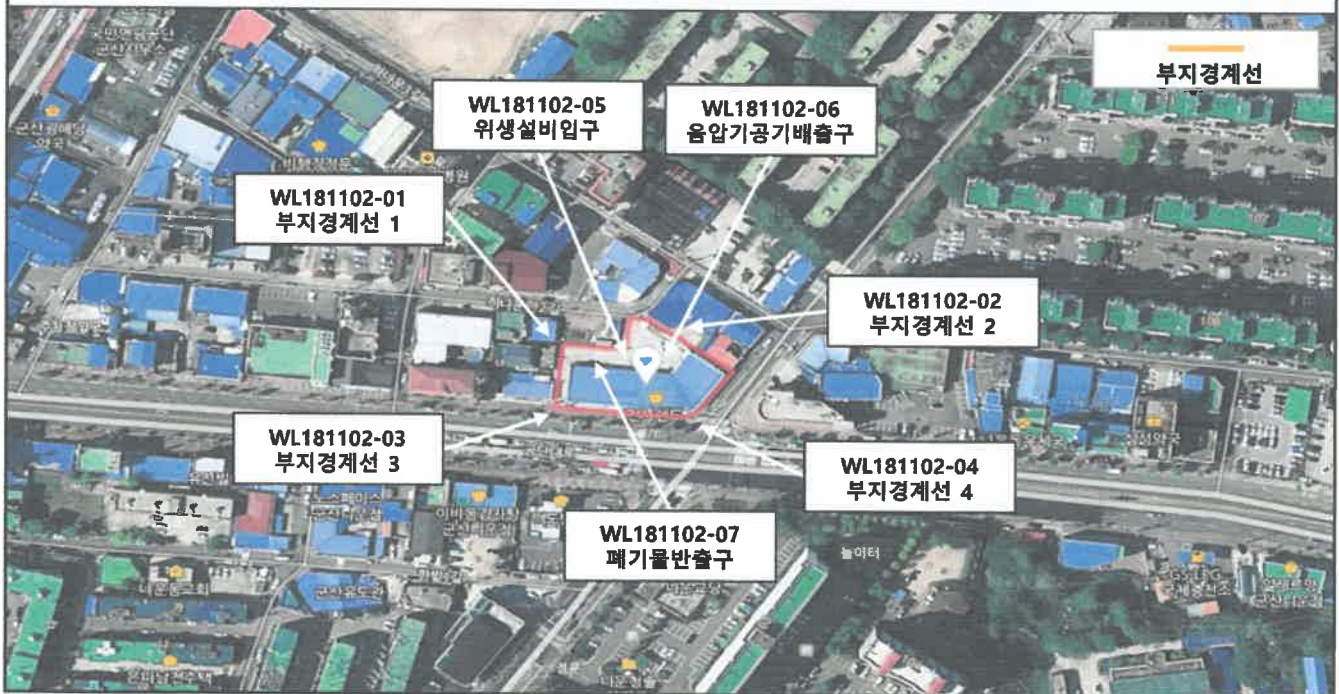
부지경계선

WL181102-05
위생설비입구

WL181102-06
음압기공기배출구

WL181102-01
부지경계선 1

WL181102-02
부지경계선 2

WL181102-03
부지경계선 3

WL181102-04
부지경계선 4

WL181102-07
폐기물반출구

놀이터